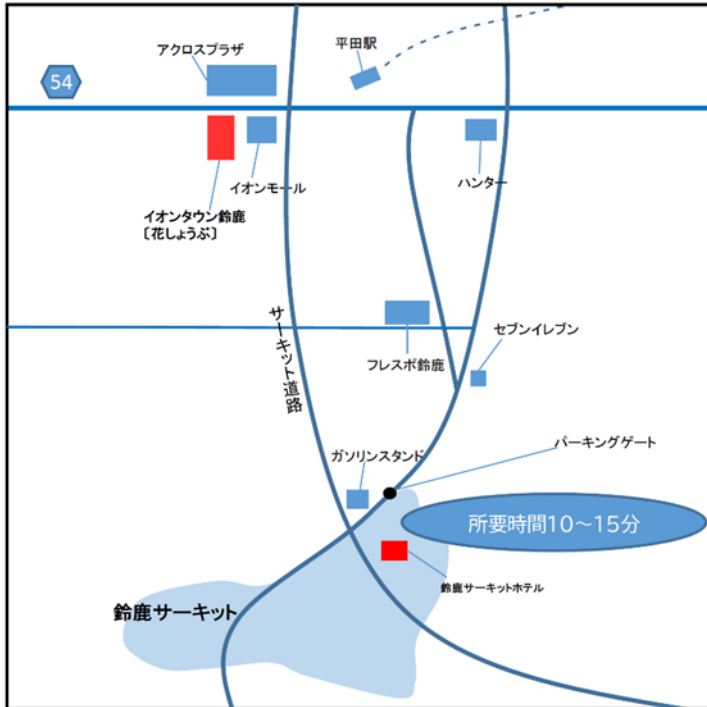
54

アクロスプラザ

平田駅

イオンモール

ハンター

イオンタウン鈴鹿
〔花しょうぶ〕

サーキット道路

フレスポ鈴鹿

セブンイレブン

ガソリンスタンド

パーキングゲート

所要時間10～15分

鈴鹿サーキットホテル

鈴鹿サーキット